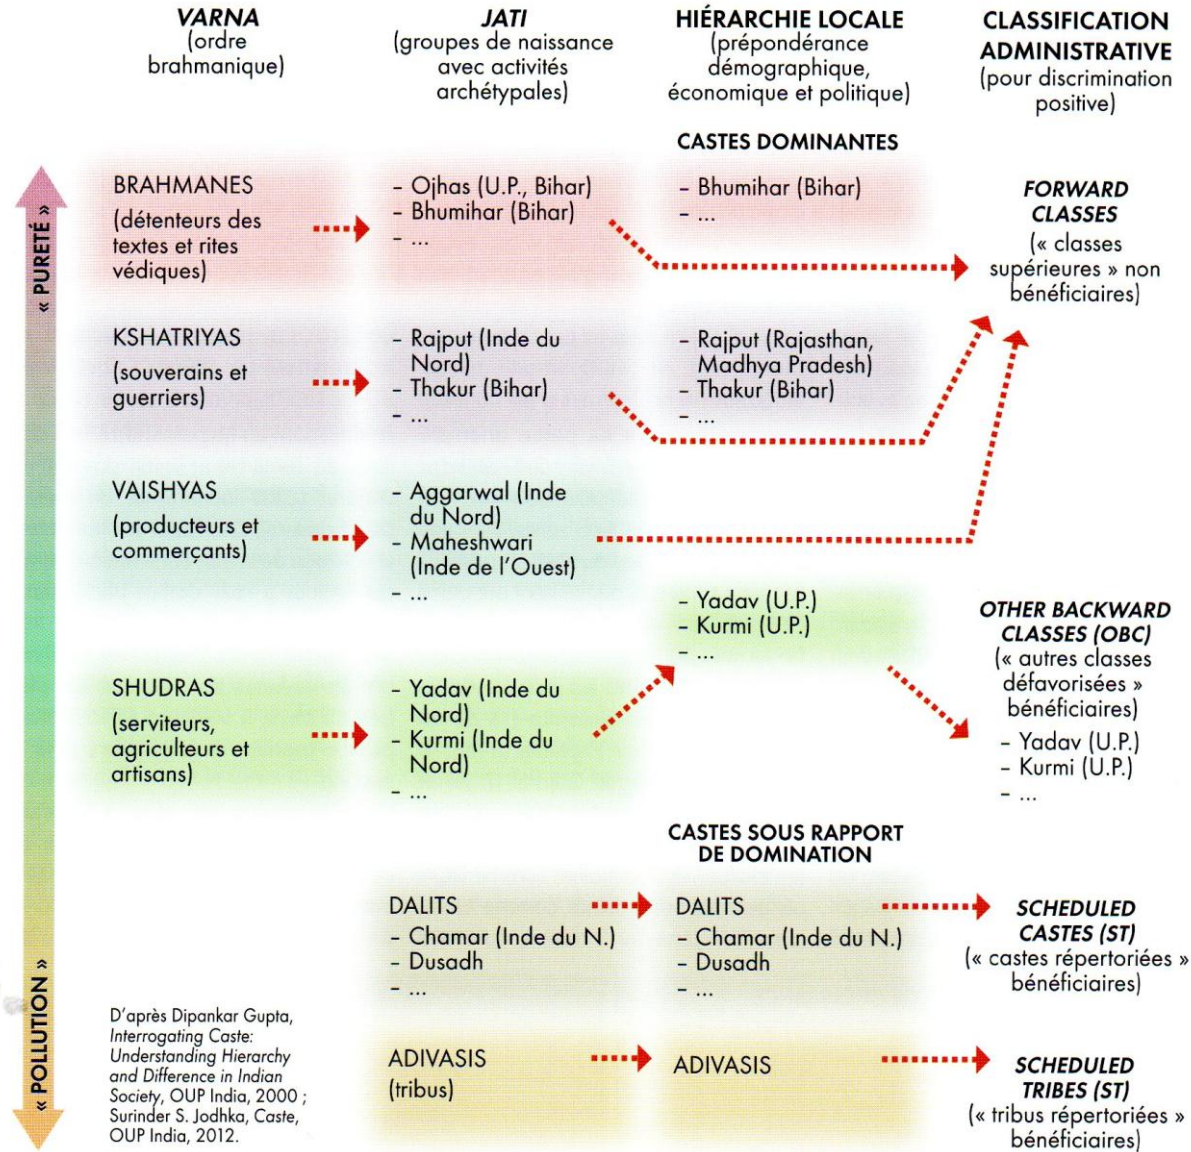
VARNA
(ordre brahmanique)

JATI
(groupes de naissance avec activités archétypales)

HIÉRARCHIE LOCALE
(prépondérance démographique, économique et politique)

CLASSIFICATION ADMINISTRATIVE
(pour discrimination positive)

« PURETÉ »

CASTES DOMINANTES

BRAHMANES
(détenteurs des textes et rites védiques)

- Ojhas (U.P., Bihar)
- Bhumihar (Bihar)
- ...

- Bhumihar (Bihar)
- ...

FORWARD CLASSES
(« classes supérieures » non bénéficiaires)

KSHATRIYAS
(souverains et guerriers)

- Rajput (Inde du Nord)
- Thakur (Bihar)
- ...

- Rajput (Rajasthan, Madhya Pradesh)
- Thakur (Bihar)
- ...

VAISHYAS
(producteurs et commerçants)

- Aggarwal (Inde du Nord)
- Maheshwari (Inde de l'Ouest)
- ...

- Yadav (U.P.)
- Kurmi (U.P.)
- ...

OTHER BACKWARD CLASSES (OBC)
(« autres classes défavorisées » bénéficiaires)
- Yadav (U.P.)
- Kurmi (U.P.)
- ...

SHUDRAS
(serviteurs, agriculteurs et artisans)

- Yadav (Inde du Nord)
- Kurmi (Inde du Nord)
- ...

CASTES SOUS RAPPORT DE DOMINATION

DALITS
- Chamar (Inde du N.)
- Dusadh
- ...

DALITS
- Chamar (Inde du N.)
- Dusadh
- ...

SCHEDULED CASTES (ST)
(« castes répertoriées » bénéficiaires)

« POLLUTION »

D'après Dipankar Gupta, Interrogating Caste: Understanding Hierarchy and Difference in Indian Society, OUP India, 2000 ; Surinder S. Jodhka, Caste, OUP India, 2012.

ADIVASIS
(tribus)

ADIVASIS

SCHEDULED TRIBES (ST)
(« tribus répertoriées » bénéficiaires)